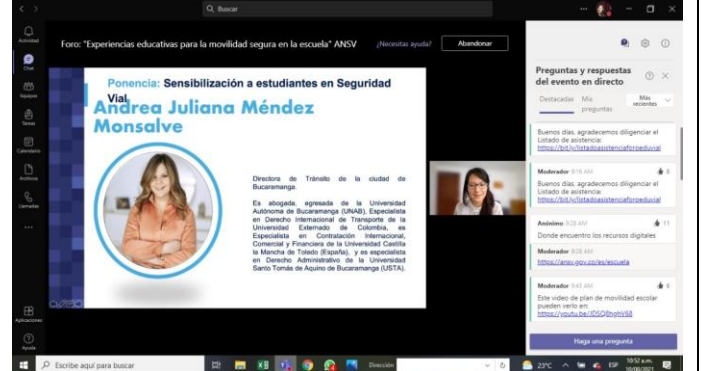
Buscar

Actividad
Chat
Equipos
Tareas
Calendario
Archivos
Llamadas
...
Aplicaciones
Ayuda

Foro: "Experiencias educativas para la movilidad segura en la escuela" ANSV ¿Necesitas ayuda? Abandonar

Ponencia: Sensibilización a estudiantes en Seguridad Vial

Andrea Juliana Méndez Monsalve

Directora de Tránsito de la ciudad de Bucaramanga.

Es abogada, egresada de la Universidad Autónoma de Bucaramanga (UNAB), Especialista en Derecho Internacional de Transporte de la Universidad Externado de Colombia, es Especialista en Contratación Internacional, Comercial y Financiera de la Universidad Castilla la Mancha de Toledo (España), y es especialista en Derecho Administrativo de la Universidad Santo Tomás de Aquino de Bucaramanga (USTA).

Preguntas y respuestas del evento en directo

Destacadas Mis preguntas Más recientes

Buenos días, agradecemos diligenciar el Listado de asistencia: https://bit.ly/listadoasistenciaforoeduvial

Moderador 8:18 AM
Buenos días, agradecemos diligenciar el Listado de asistencia: https://bit.ly/listadoasistenciaforoeduvial

Anónimo 9:28 AM 11
Donde encuentro los recursos digitales

Moderador 9:28 AM
https://ansv.gov.co/es/escuela

Moderador 9:43 AM
Este video de plan de movilidad escolar pueden verlo en: https://youtu.be/IDSO8hgHV68

Haga una pregunta

Escribe aquí para buscar
Dirección
23°C ESP 10:52 a.m. 10/09/2021